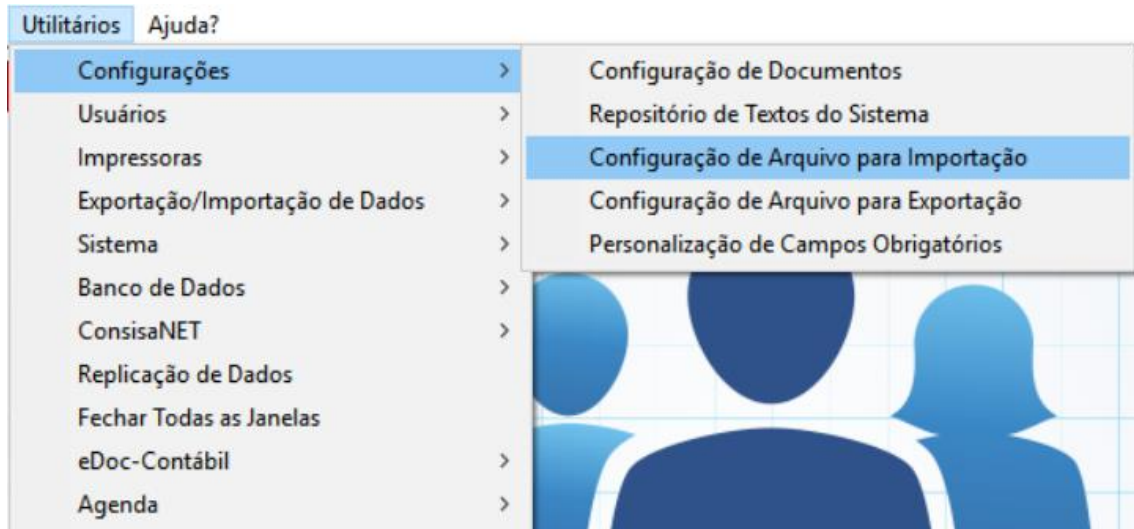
Utilitários Ajuda?

Configurações >
Usuários >
Impressoras >
Exportação/Importação de Dados >
Sistema >
Banco de Dados >
ConsisaNET >
Replicação de Dados
Fechar Todas as Janelas
eDoc-Contábil >
Agenda >

Configuração de Documentos
Repositório de Textos do Sistema
Configuração de Arquivo para Importação
Configuração de Arquivo para Exportação
Personalização de Campos Obrigatórios